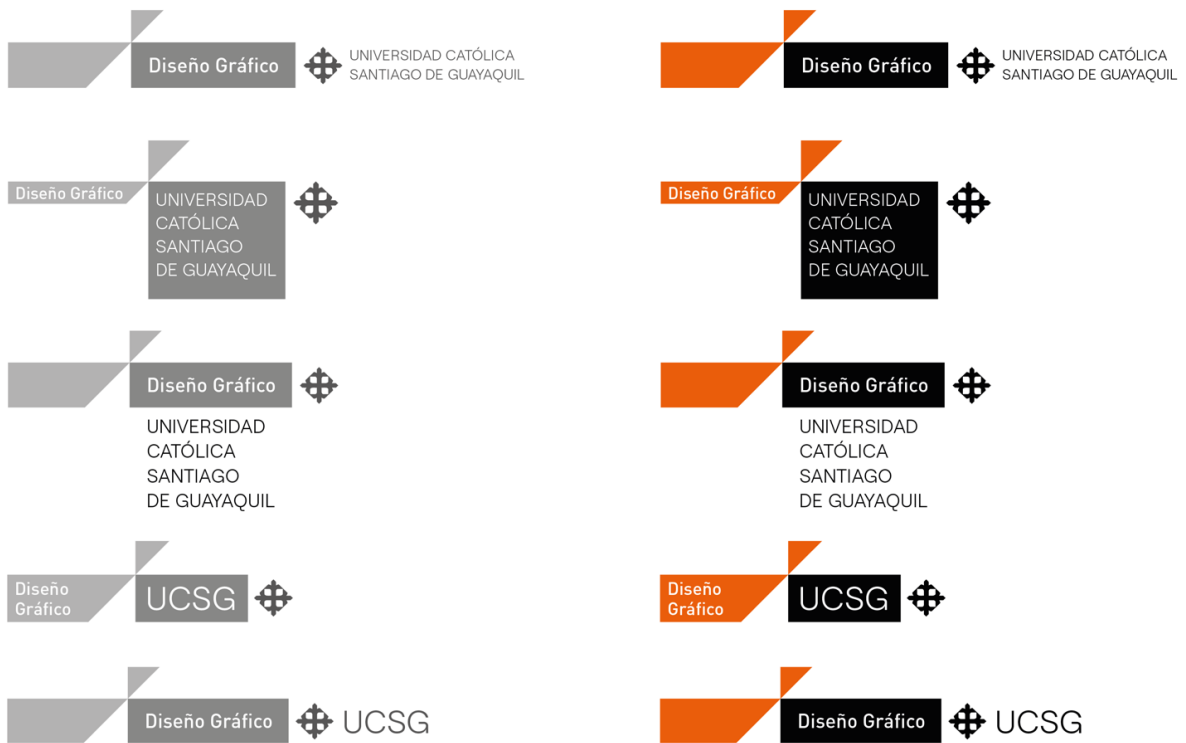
Diseño Gráfico
UNIVERSIDAD CATÓLICA SANTIAGO DE GUAYAQUIL

Diseño Gráfico
UNIVERSIDAD CATÓLICA SANTIAGO DE GUAYAQUIL

Diseño Gráfico
UNIVERSIDAD CATÓLICA SANTIAGO DE GUAYAQUIL

Diseño Gráfico
UNIVERSIDAD CATÓLICA SANTIAGO DE GUAYAQUIL

Diseño Gráfico
UNIVERSIDAD CATÓLICA SANTIAGO DE GUAYAQUIL

Diseño Gráfico
UNIVERSIDAD CATÓLICA SANTIAGO DE GUAYAQUIL

Diseño Gráfico
UCSG

Diseño Gráfico
UCSG

Diseño Gráfico
UCSG

Diseño Gráfico
UCSG